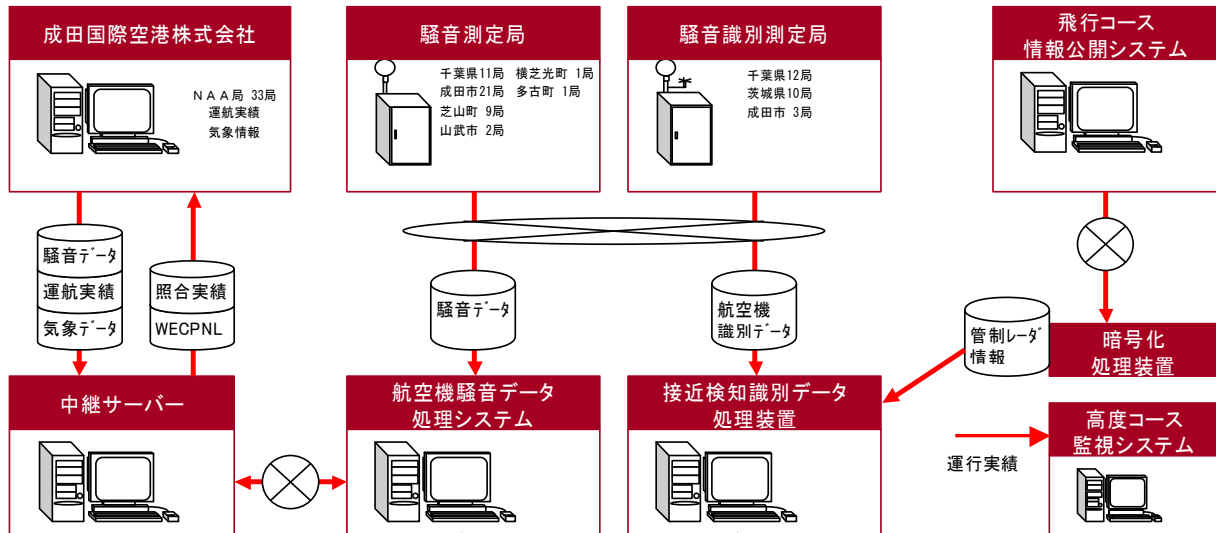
成田国際空港株式会社

NAA局 33局
運航実績
気象情報

騒音測定局

千葉県11局 横芝光町 1局
成田市21局 多古町 1局
芝山町 9局
山武市 2局

騒音識別測定局

千葉県12局
茨城県10局
成田市 3局

飛行コース
情報公開システム

騒音データ
運航実績
気象データ

照合実績
WECPNL

騒音データ

航空機
識別データ

管制レーダ
情報

暗号化
処理装置

中継サーバー

航空機騒音データ
処理システム

接近検知識別データ
処理装置

高度コース
監視システム

運行実績